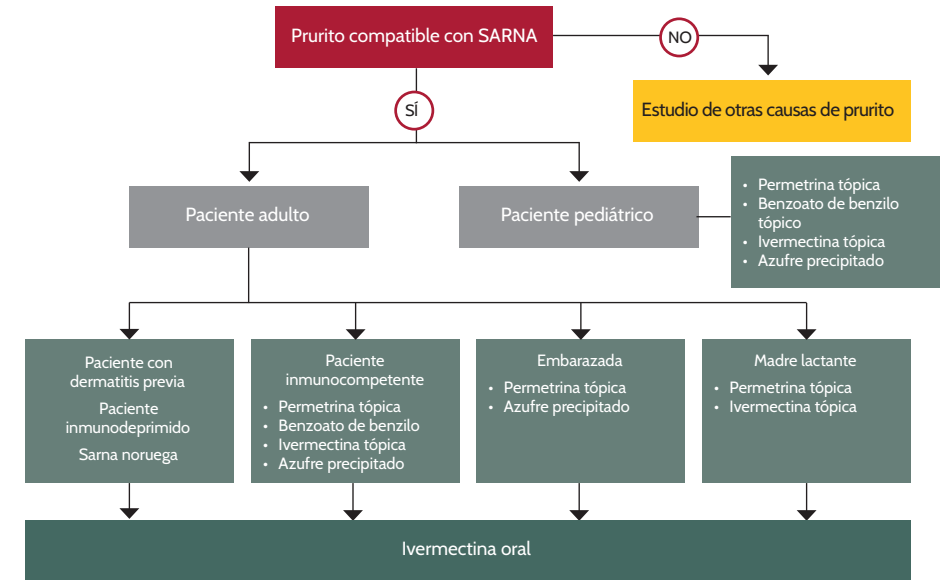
Prurito compatible con SARNA

NO

Estudio de otras causas de prurito

SÍ

Paciente adulto

Paciente pediátrico

• Permetrina tópica
• Benzoato de benzilo tópico
• Ivermectina tópica
• Azufre precipitado

Paciente con dermatitis previa

Paciente inmunodeprimido

Sarna noruega

Paciente inmunocompetente
• Permetrina tópica
• Benzoato de benzilo
• Ivermectina tópica
• Azufre precipitado

Embarazada
• Permetrina tópica
• Azufre precipitado

Madre lactante
• Permetrina tópica
• Ivermectina tópica

Ivermectina oral